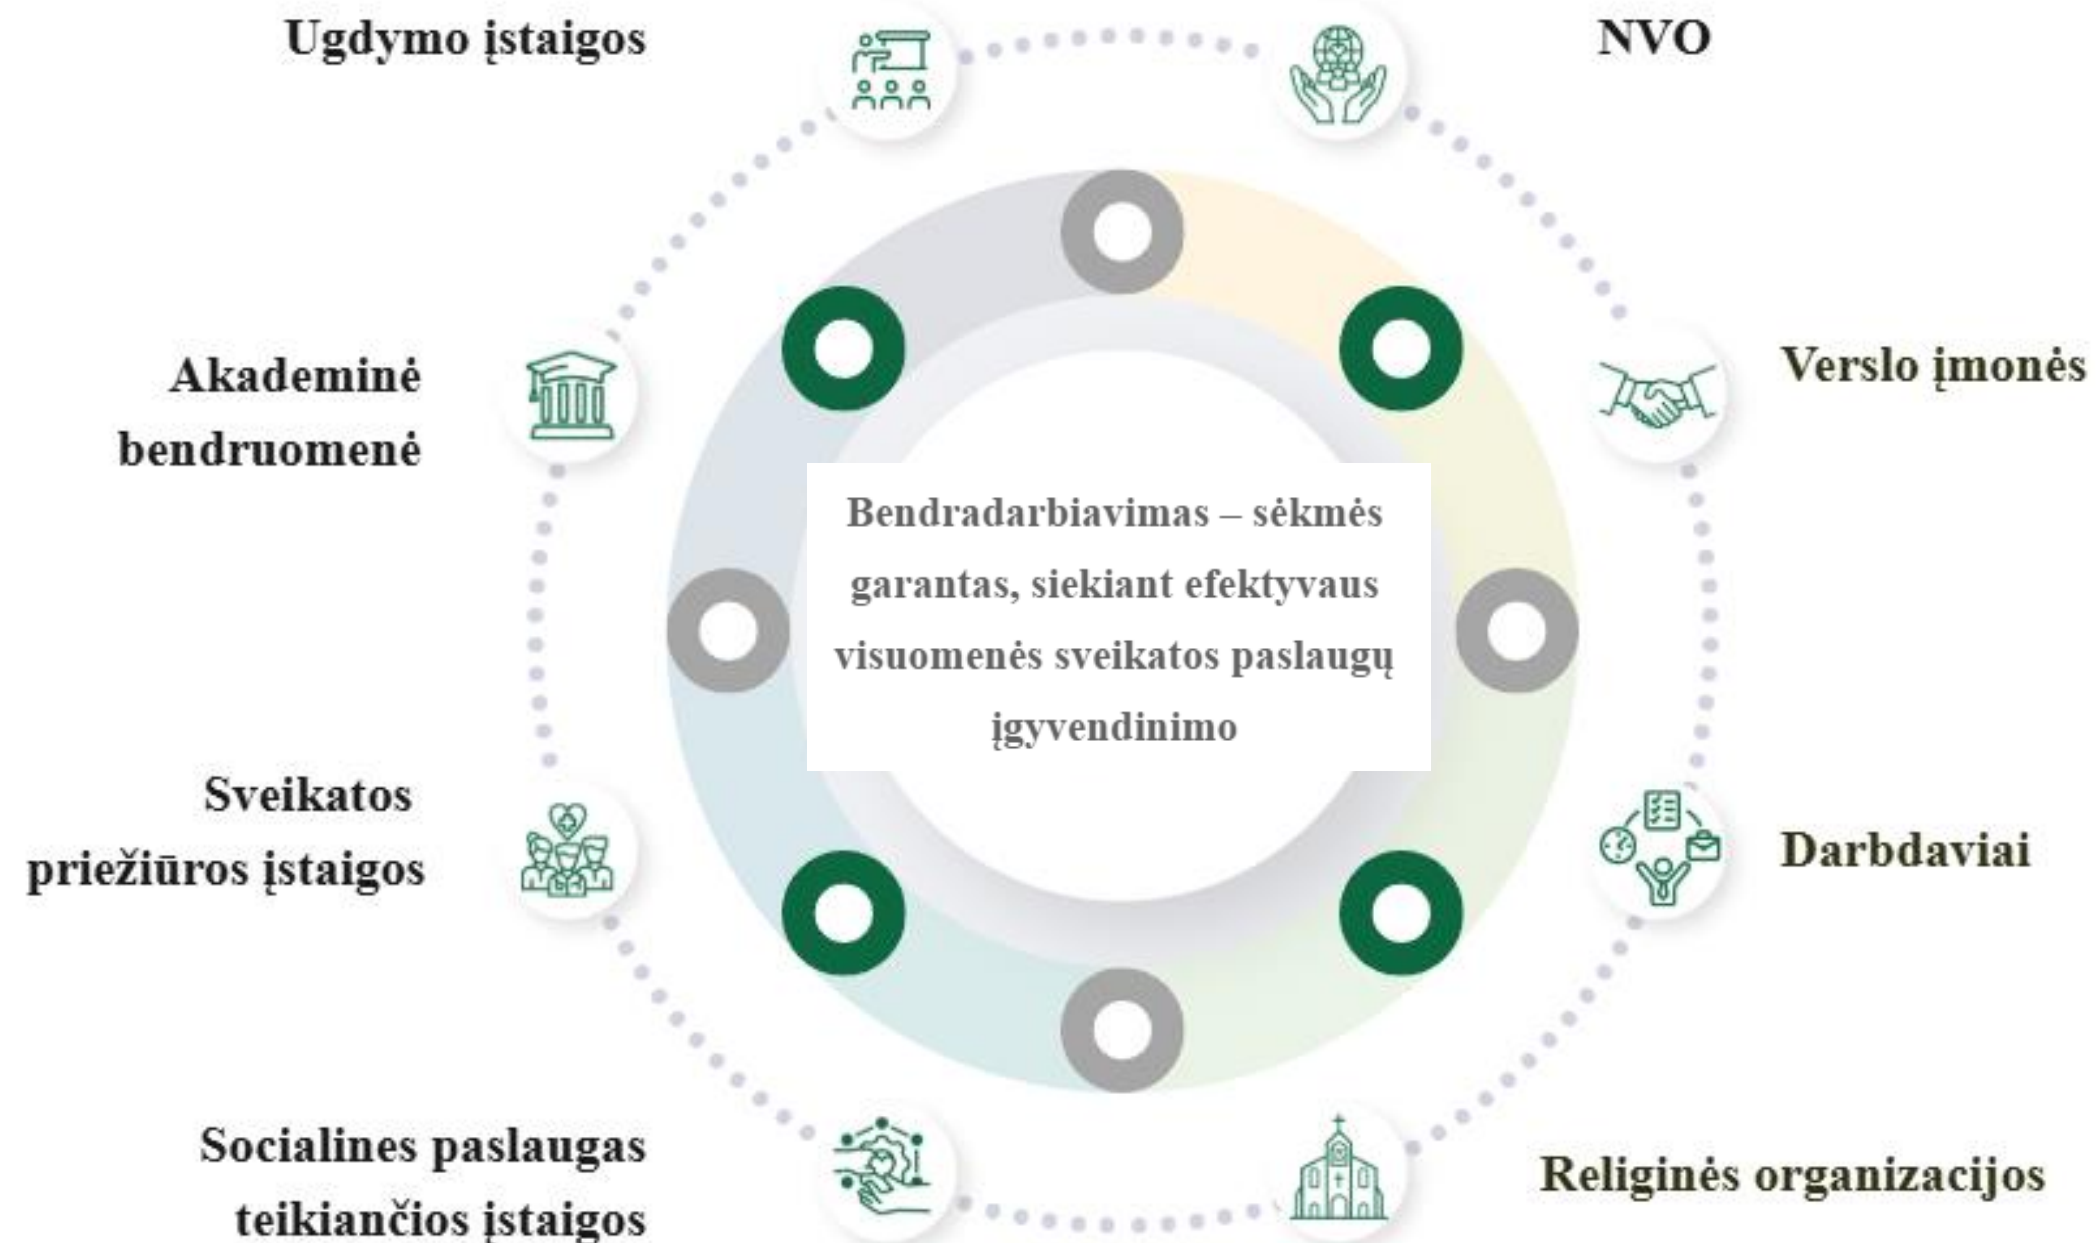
Ugdymo įstaigos

NVO

Akademinė bendruomenė

Verslo įmonės

Bendradarbiavimas – sėkmės garantas, siekiant efektyvaus visuomenės sveikatos paslaugų įgyvendinimo

Sveikatos priežiūros įstaigos

Darbdaviai

Socialines paslaugas teikiančios įstaigos

Religinės organizacijos